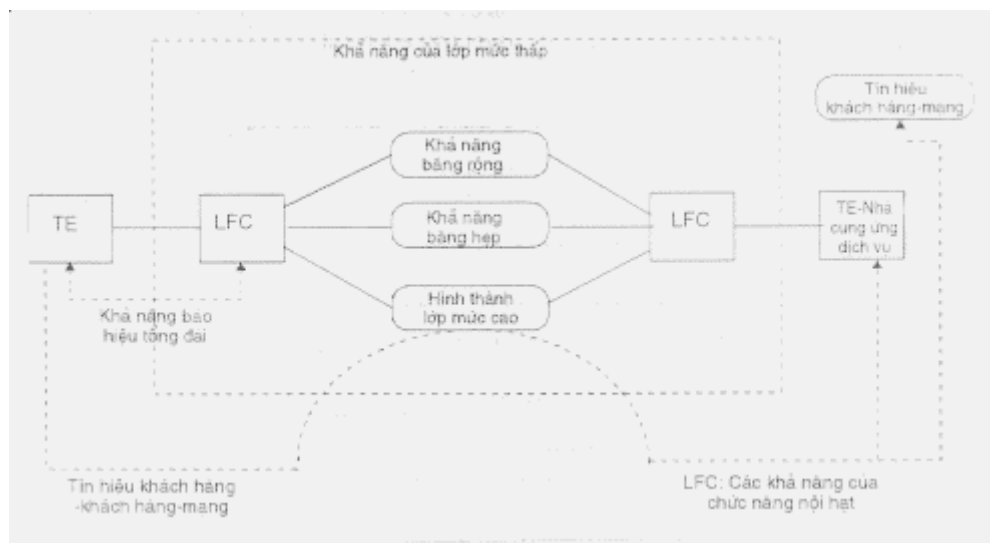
Khả năng của lớp mức thấp

Tín hiệu khách hàng-mạng

Khả năng băng rộng

Khả năng băng hẹp

Hình thành lớp mức cao

TE

LFC

LFC

TE-Nhà cung ứng dịch vụ

Khả năng báo hiệu tổng đài

Tín hiệu khách hàng -khách hàng-mạng

LFC: Các khả năng của chức năng nội hạt